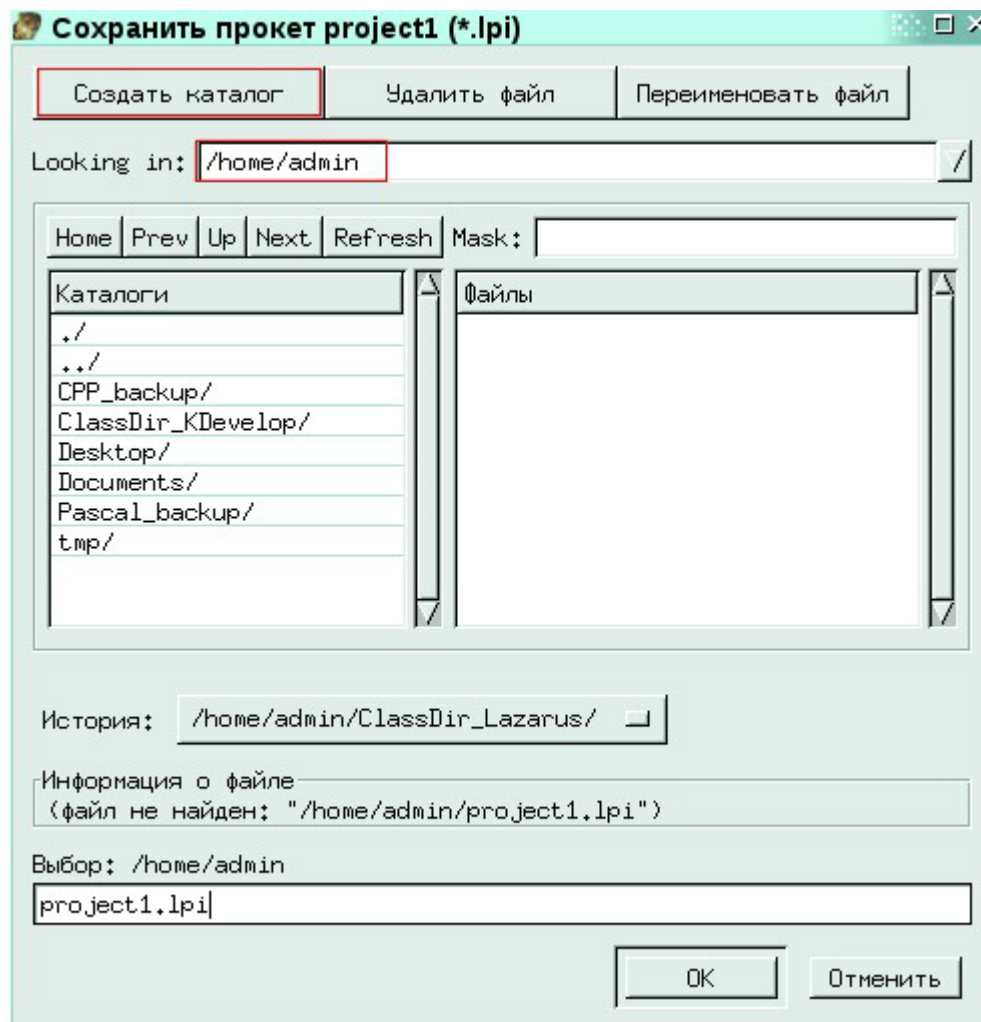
Сохранить прокет project1 (*.lpi)

Создать каталог
Удалить файл
Переименовать файл

Looking in: /home/admin

Home Prev Up Next Refresh Mask:

Каталоги
./
../
CPP_backup/
ClassDir_KDevelop/
Desktop/
Documents/
Pascal_backup/
tmp/

Файлы

История: /home/admin/ClassDir_Lazarus/

Информация о файле
(файл не найден: "/home/admin/project1.lpi")

Выбор: /home/admin
project1.lpi

OK
Отменить